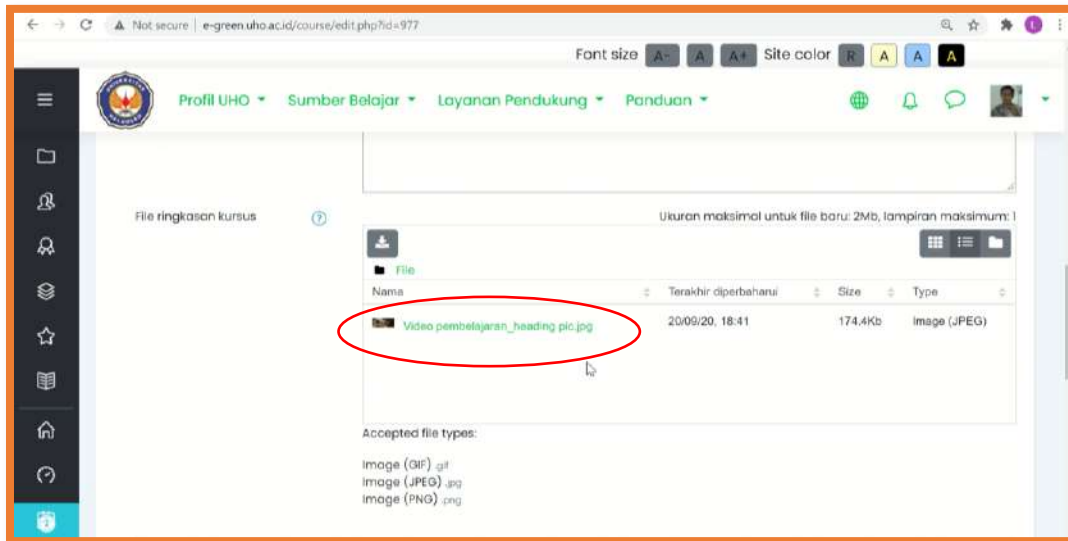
Not secure | e-green.uho.ac.id/course/edit.php?id=977

Font size A- A A+ Site color R A A A

Profil UHO ▾ Sumber Belajar ▾ Layanan Pendukung ▾ Panduan ▾

File ringkasan kursus

Ukuran maksimal untuk file baru: 2Mb, lampiran maksimum: 1

File

| Nama | Terakhir diperbaharui | Size | Type |
|---|---|---|---|
| Video pembelajaran_heading pic.jpg | 20/09/20, 18:41 | 174.4Kb | Image (JPEG) |

Accepted file types:

Image (GIF) .gif
Image (JPEG) .jpg
Image (PNG) .png